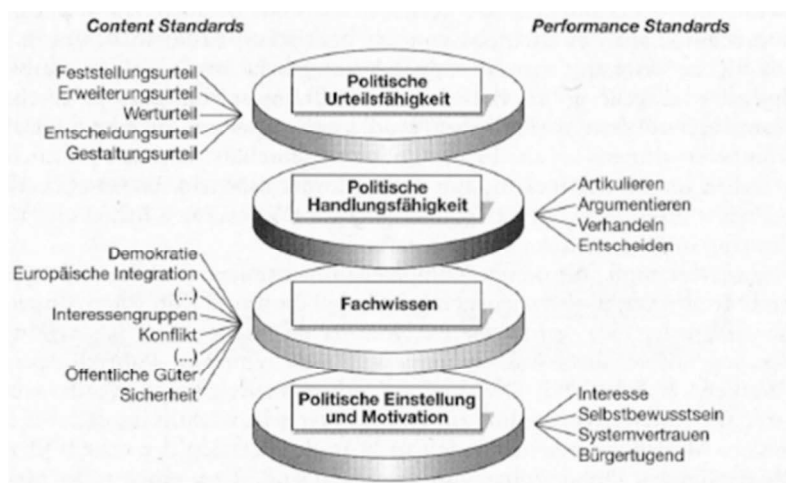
Content Standards

Performance Standards

Feststellungsurteil
Erweiterungsurteil
Werturteil
Entscheidungsurteil
Gestaltungsurteil

Politische Urteilsfähigkeit

Politische Handlungsfähigkeit

Artikulieren
Argumentieren
Verhandeln
Entscheiden

Demokratie
Europäische Integration
(...)
Interessengruppen
Konflikt
(...)
Öffentliche Güter
Sicherheit

Fachwissen

Politische Einstellung und Motivation

Interesse
Selbstbewusstsein
Systemvertrauen
Bürgertugend